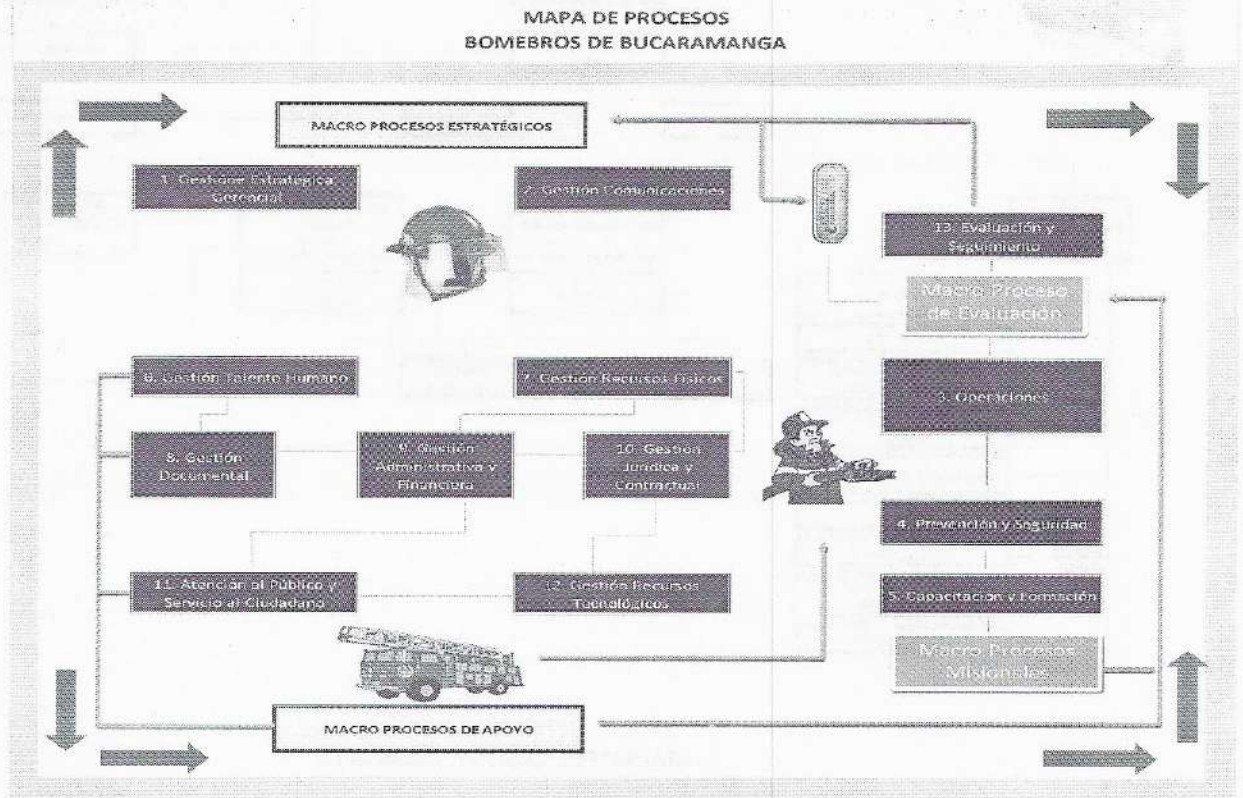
MAPA DE PROCESOS
BOMEBROS DE BUCARAMANGA

MACRO PROCESOS ESTRATÉGICOS

1. Gestión Estratégica Gerencial

2. Gestión Comunicaciones

13. Evaluación y Seguimiento

Macro Proceso de Evaluación

6. Gestión Talento Humano

7. Gestión Recursos Físicos

3. Operaciones

8. Gestión Documental

9. Gestión Administrativa y Financiera

10. Gestión Jurídica y Contractual

4. Prevención y Seguridad

11. Atención al Público y Servicio al Ciudadano

12. Gestión Recursos Tecnológicos

5. Capacitación y Formación

Macro Procesos Misionales

MACRO PROCESOS DE APOYO